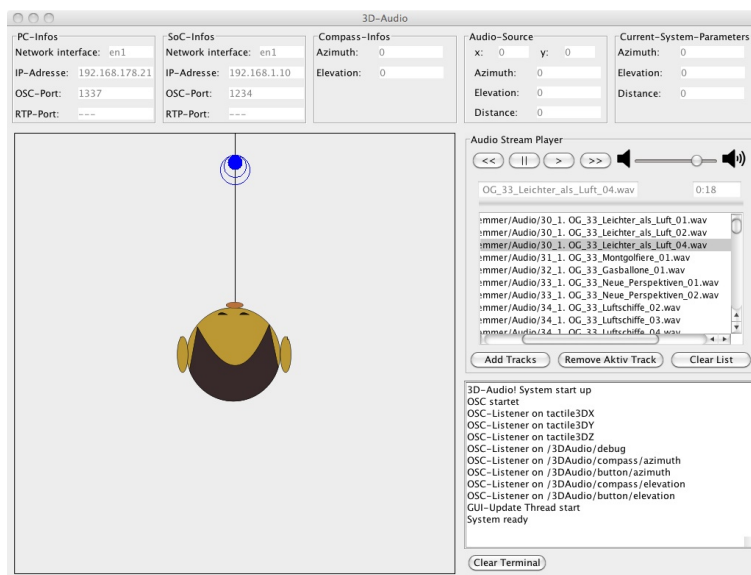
3D-Audio

PC-Infos
Network interface: en1
IP-Adresse: 192.168.178.21
OSC-Port: 1337
RTP-Port: ---

SoC-Infos
Network interface: en1
IP-Adresse: 192.168.1.10
OSC-Port: 1234
RTP-Port: ---

Compass-Infos
Azimuth: 0
Elevation: 0

Audio-Source
x: 0 y: 0
Azimuth: 0
Elevation: 0
Distance: 0

Current-System-Parameters
Azimuth: 0
Elevation: 0
Distance: 0

Audio Stream Player
<< || > >>
OG_33_Leichter_als_Luft_04.wav 0:18

:mmer/Audio/30_1. OG_33_Leichter_als_Luft_01.wav
:mmer/Audio/30_1. OG_33_Leichter_als_Luft_02.wav
:mmer/Audio/30_1. OG_33_Leichter_als_Luft_04.wav
:mmer/Audio/31_1. OG_33_Montgolfiere_01.wav
:mmer/Audio/32_1. OG_33_Gasballone_01.wav
:mmer/Audio/33_1. OG_33_Neue_Perspektiven_01.wav
:mmer/Audio/33_1. OG_33_Neue_Perspektiven_02.wav
:mmer/Audio/34_1. OG_33_Luftschiffe_02.wav
:mmer/Audio/34_1. OG_33_Luftschiffe_03.wav
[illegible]

Add Tracks Remove Aktiv Track Clear List

3D-Audio! System start up
OSC startet
OSC-Listener on tactile3DX
OSC-Listener on tactile3DY
OSC-Listener on tactile3DZ
OSC-Listener on /3DAudio/debug
OSC-Listener on /3DAudio/compass/azimuth
OSC-Listener on /3DAudio/button/azimuth
OSC-Listener on /3DAudio/compass/elevation
OSC-Listener on /3DAudio/button/elevation
GUI-Update Thread start
System ready

Clear Terminal